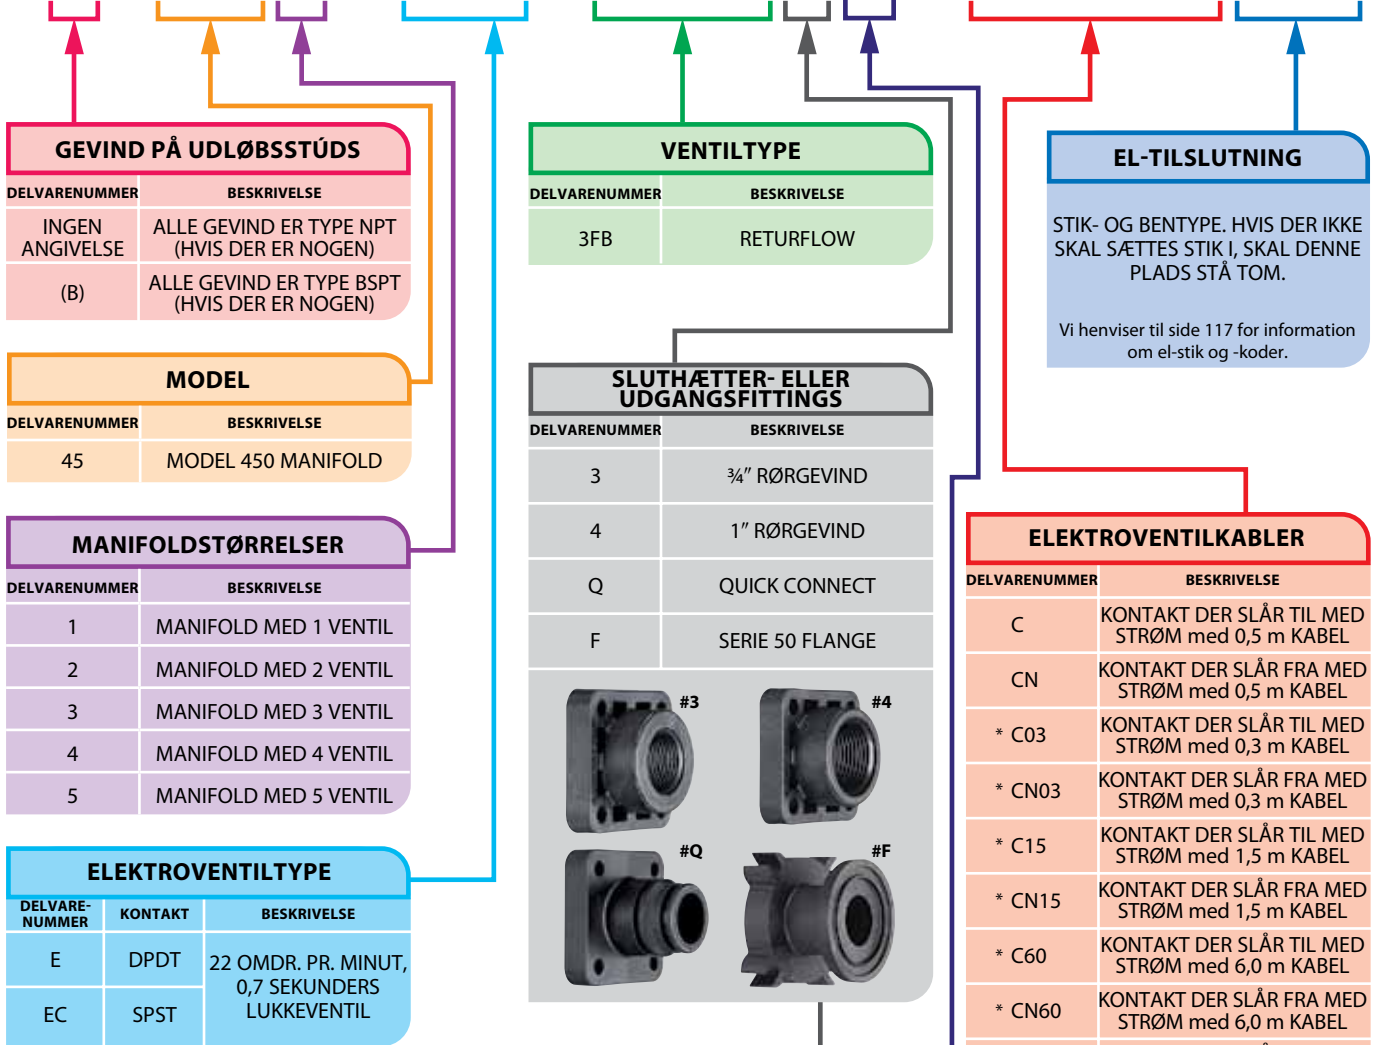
GEVIND PÅ UDLØBSSTÚDS

| DELVARENUMMER | BESKRIVELSE |
|---|---|
| INGEN ANGIVELSE | ALLE GEVIND ER TYPE NPT (HVIS DER ER NOGEN) |
| (B) | ALLE GEVIND ER TYPE BSPT (HVIS DER ER NOGEN) |

MODEL

| DELVARENUMMER | BESKRIVELSE |
|---|---|
| 45 | MODEL 450 MANIFOLD |

MANIFOLDSTØRRELSER

| DELVARENUMMER | BESKRIVELSE |
|---|---|
| 1 | MANIFOLD MED 1 VENTIL |
| 2 | MANIFOLD MED 2 VENTIL |
| 3 | MANIFOLD MED 3 VENTIL |
| 4 | MANIFOLD MED 4 VENTIL |
| 5 | MANIFOLD MED 5 VENTIL |

ELEKTROVENTILTYPE

| DELVARE-NUMMER | KONTAKT | BESKRIVELSE |
|---|---|---|
| E | DPDT | 22 OMDR. PR. MINUT, 0,7 SEKUNDERS LUKKEVENTIL |
| EC | SPST | |

VENTILTYPE

| DELVARENUMMER | BESKRIVELSE |
|---|---|
| 3FB | RETURFLOW |

SLUTHÆTTER- ELLER UDGANGSFITTINGS

| DELVARENUMMER | BESKRIVELSE |
|---|---|
| 3 | ¾" RØRGEVIND |
| 4 | 1" RØRGEVIND |
| Q | QUICK CONNECT |
| F | SERIE 50 FLANGE |

#3 #4 #Q #F

EL-TILSLUTNING

STIK- OG BENTYPE. HVIS DER IKKE SKAL SÆTTES STIK I, SKAL DENNE PLADS STÅ TOM.

Vi henviser til side 117 for information om el-stik og -koder.

ELEKTROVENTILKABLER

| DELVARENUMMER | BESKRIVELSE |
|---|---|
| C | KONTAKT DER SLÅR TIL MED STRØM med 0,5 m KABEL |
| CN | KONTAKT DER SLÅR FRA MED STRØM med 0,5 m KABEL |
| * C03 | KONTAKT DER SLÅR TIL MED STRØM med 0,3 m KABEL |
| * CN03 | KONTAKT DER SLÅR FRA MED STRØM med 0,3 m KABEL |
| * C15 | KONTAKT DER SLÅR TIL MED STRØM med 1,5 m KABEL |
| * CN15 | KONTAKT DER SLÅR FRA MED STRØM med 1,5 m KABEL |
| * C60 | KONTAKT DER SLÅR TIL MED STRØM med 6,0 m KABEL |
| * CN60 | KONTAKT DER SLÅR FRA MED STRØM med 6,0 m KABEL |